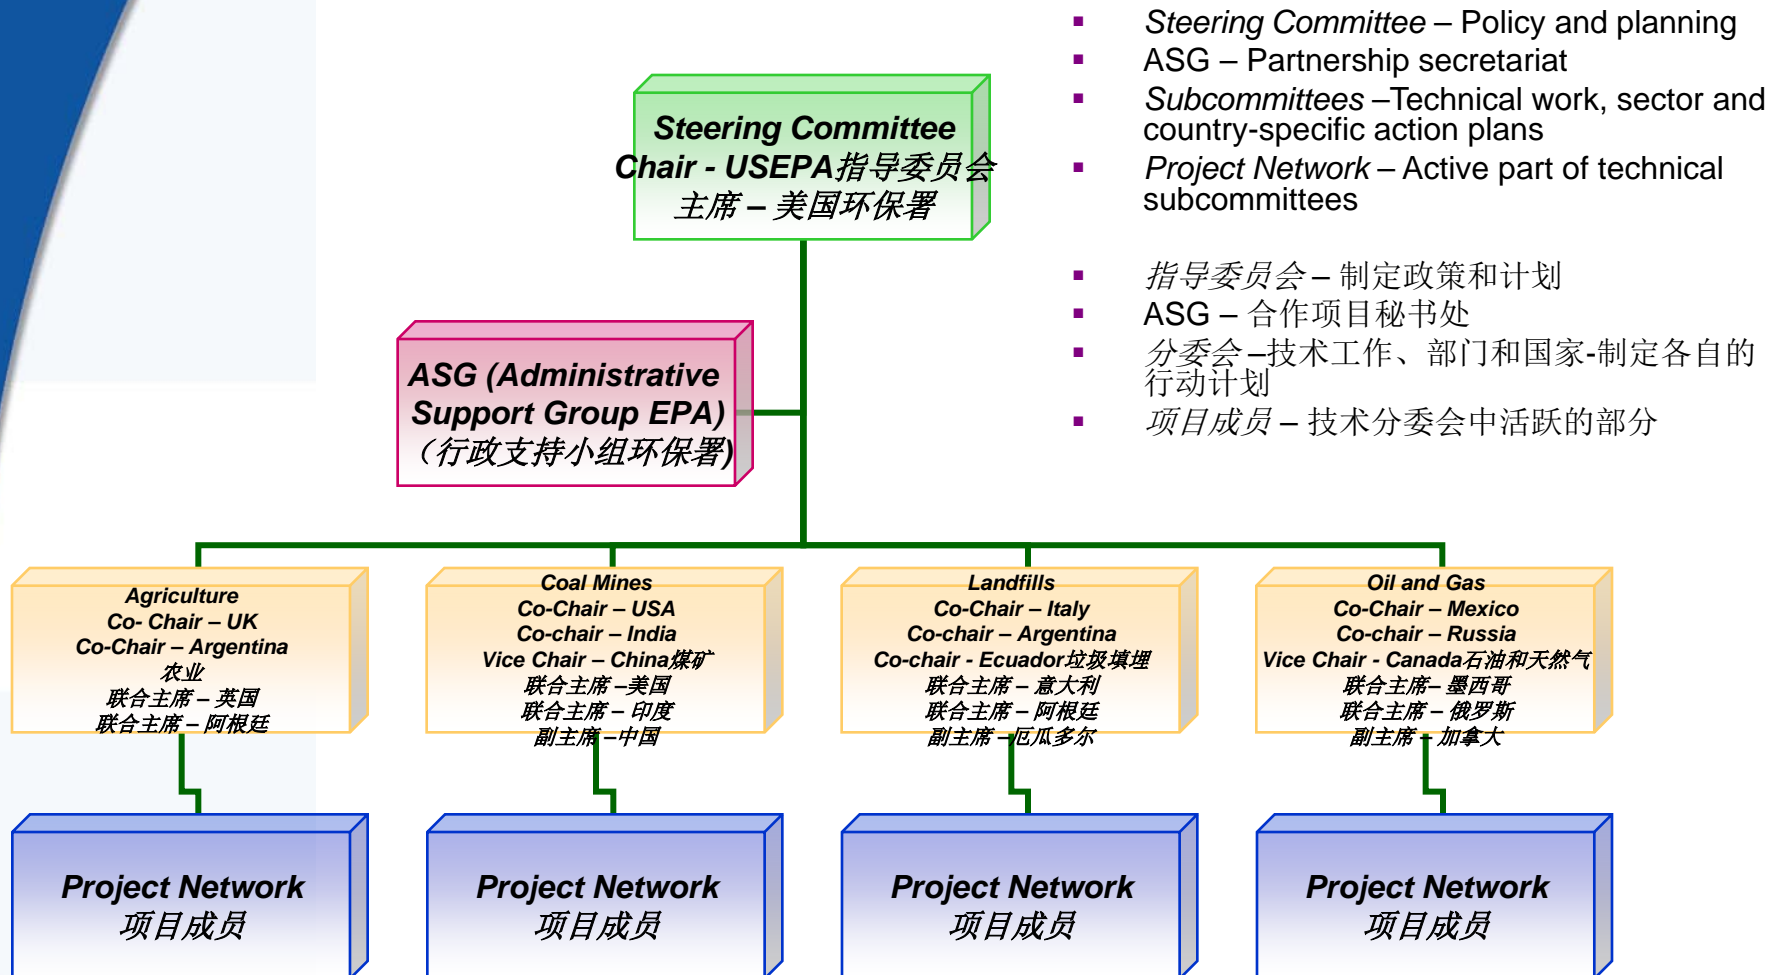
Steering Committee – Policy and planning
ASG – Partnership secretariat
Subcommittees –Technical work, sector and country-specific action plans
Project Network – Active part of technical subcommittees

指导委员会 – 制定政策和计划
ASG – 合作项目秘书处
分委会 –技术工作、部门和国家-制定各自的行动计划
项目成员 – 技术分委会中活跃的部分

Steering Committee
Chair - USEPA 指导委员会
主席 – 美国环保署

ASG (Administrative Support Group EPA)
(行政支持小组环保署)

Agriculture
Co- Chair – UK
Co-Chair – Argentina
农业
联合主席 – 英国
联合主席 – 阿根廷

Coal Mines
Co-Chair – USA
Co-chair – India
Vice Chair – China 煤矿
联合主席 –美国
联合主席 – 印度
副主席 –中国

Landfills
Co-Chair – Italy
Co-chair – Argentina
Co-chair - Ecuador 垃圾填埋
联合主席 – 意大利
联合主席 – 阿根廷
副主席 – 厄瓜多尔

Oil and Gas
Co-Chair – Mexico
Co-chair – Russia
Vice Chair - Canada 石油和天然气
联合主席– 墨西哥
联合主席 – 俄罗斯
副主席 – 加拿大

Project Network
项目成员

Project Network
项目成员

Project Network
项目成员

Project Network
项目成员